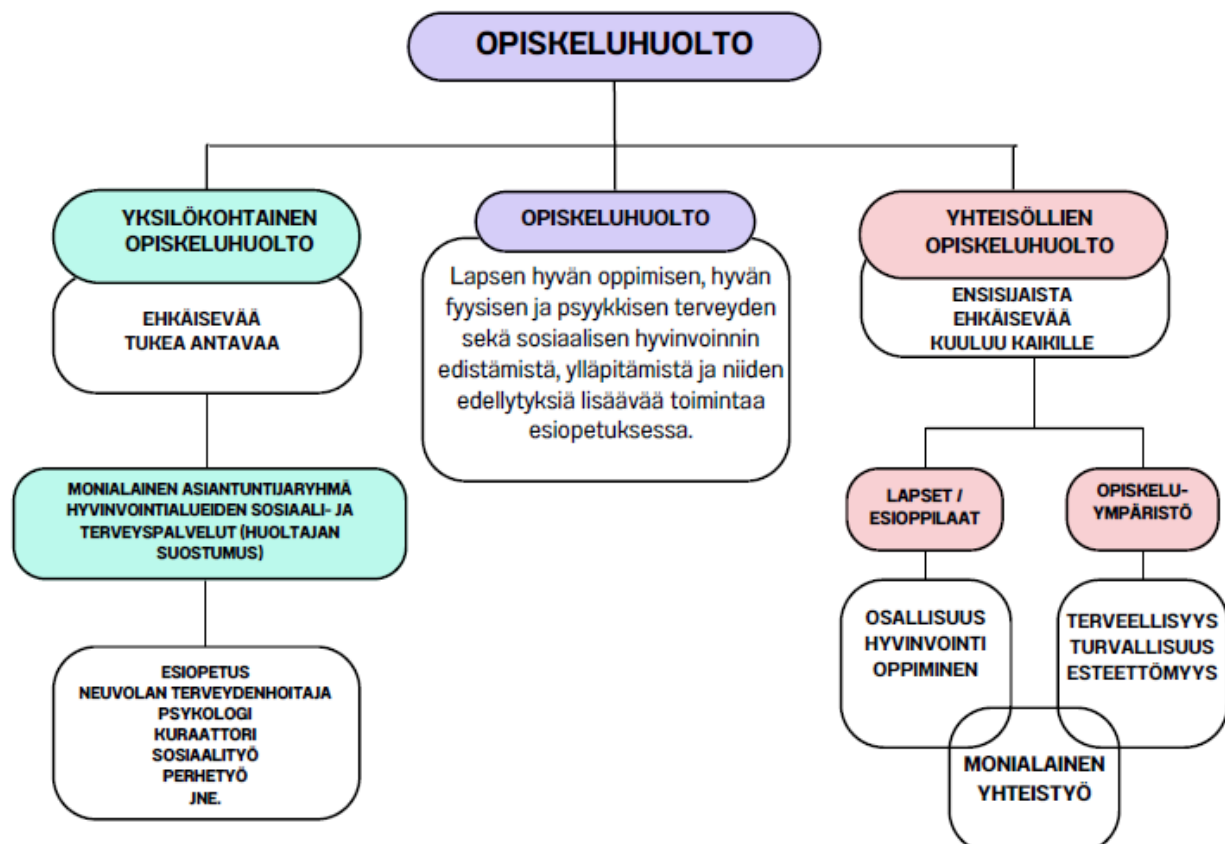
OPISKELUHUOLTO

YKSILÖKOHTAINEN OPISKELUHUOLTO

EHKÄISEVÄÄ
TUKEA ANTAVAA

MONIALAINEN ASIANTUNTIJARYHMÄ HYVINVOINTIALUEIDEN SOSIAALI- JA TERVEYSPALVELUT (HUOLTAJAN SUOSTUMUS)

ESIOPETUS
NEUVOLAN TERVEYDENHOITAJA
PSYKOLOGI
KURAATTORI
SOSIAALITYÖ
PERHETYÖ
JNE.

OPISKELUHUOLTO

Lapsen hyvän oppimisen, hyvän fyysisen ja psyykkisen terveyden sekä sosiaalisen hyvinvoinnin edistämistä, ylläpitämistä ja niiden edellytyksiä lisäävää toimintaa esiopetuksessa.

YHTEISÖLLIEN OPISKELUHUOLTO

ENSISIJAISTA
EHKÄISEVÄÄ
KUULUU KAIKILLE

LAPSET / ESIOPPILAAT

OPISKELU-YMPÄRISTÖ

OSALLISUUS
HYVINVOINTI
OPPIMINEN

TERVEELLISYYS
TURVALLISUUS
ESTEETTÖMYYS

MONIALAINEN YHTEISTYÖ